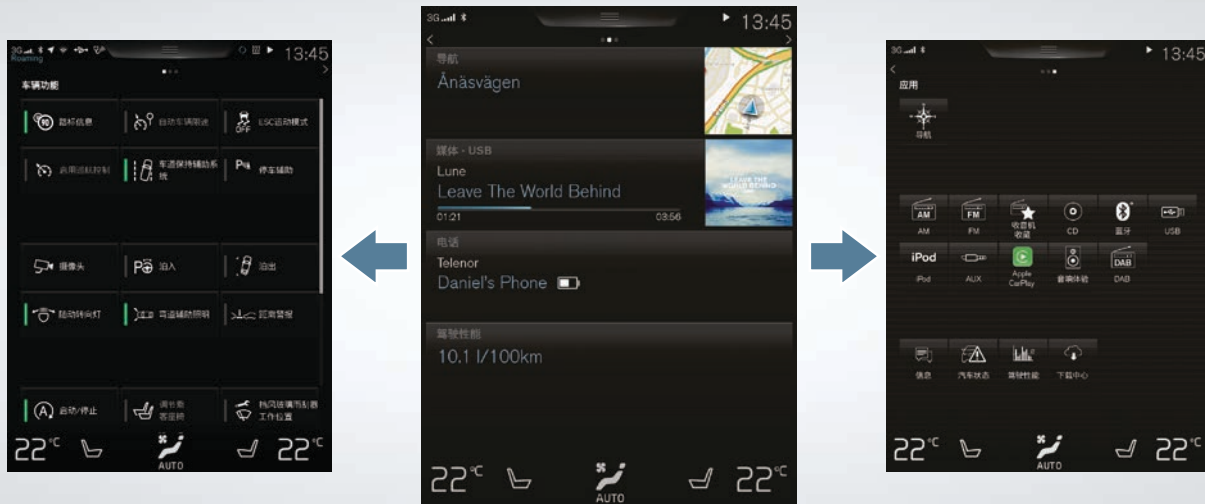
3G Roaming 13:45

车辆功能

路标信息 | 自动车辆限速 | LSC运动模式

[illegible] | 车道保持辅助系统 | P 停车辅助

摄像头 | P 泊入 | 泊出

随动转向灯 | 自适应照明 | 距离警报

A 启动/停止 | 调节前座座椅 | 风挡玻璃刮刷器工作位置

22°C AUTO 22°C

3G 13:45

导航
Ånäsvägen

媒体 - USB
Lune
Leave The World Behind
01:21 03:56

LEAVE THE WORLD BEHIND

电话
Telenor
Daniel's Phone

驾驶性能
10.1 l/100km

22°C AUTO 22°C

3G 13:45

应用

导航

AM | FM | 收音机收藏 | CD | 蓝牙 | USB
AM | FM | | | |
iPod | AUX | Apple CarPlay | 音响体验 | DAB
iPod | | | | DAB

信息 | 汽车状态 | 驾驶性能 | 下载中心

22°C AUTO 22°C